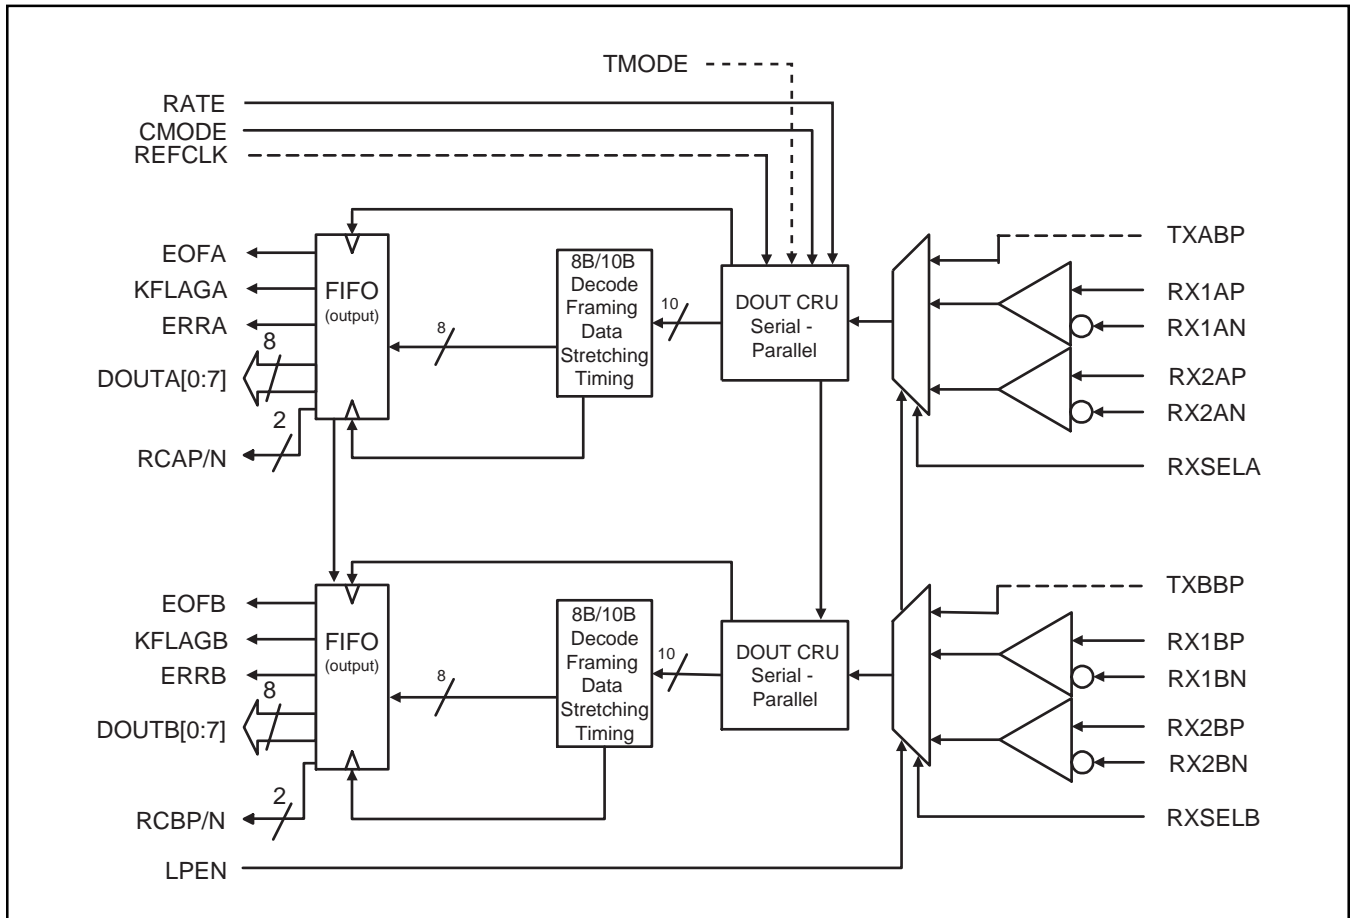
TMODE
RATE
CMODE
REFCLK

EOFA
KFLAGA
ERRA
DOUTA[0:7]
8
2
RCAP/N

FIFO
(output)

8

8B/10B
Decode
Framing
Data
Stretching
Timing

10

DOUT CRU
Serial -
Parallel

TXABP
RX1AP
RX1AN
RX2AP
RX2AN
RXSELA

EOFB
KFLAGB
ERRB
DOUTB[0:7]
8
2
RCBP/N

FIFO
(output)

8

8B/10B
Decode
Framing
Data
Stretching
Timing

10

DOUT CRU
Serial
-
Parallel

TXBBP
RX1BP
RX1BN
RX2BP
RX2BN
RXSELB

LPEN